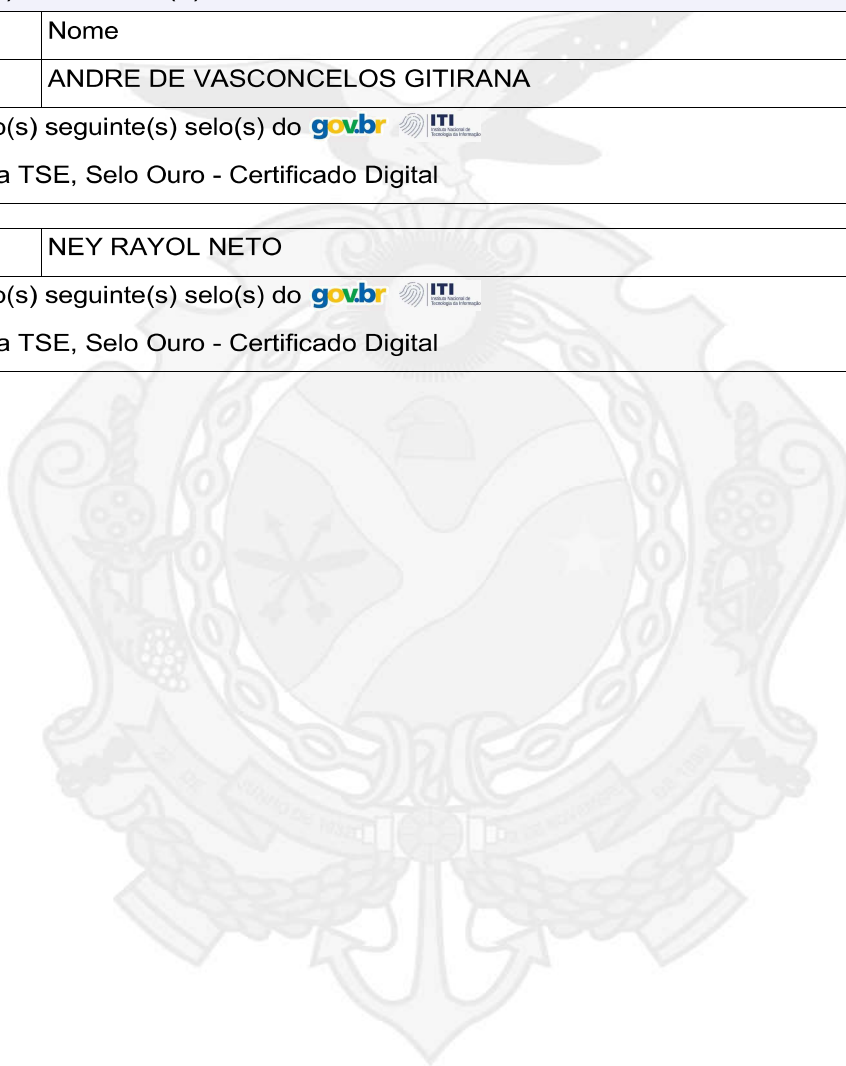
| | Nome |
|---|---|
| | ANDRE DE VASCONCELOS GITIRANA |

o(s) seguinte(s) selo(s) do gov.br ITI Instituto Nacional de Tecnologia da Informação

a TSE, Selo Ouro - Certificado Digital

| | NEY RAYOL NETO |
|---|---|

o(s) seguinte(s) selo(s) do gov.br ITI Instituto Nacional de Tecnologia da Informação

a TSE, Selo Ouro - Certificado Digital

DE JUNHO DE 1832 DE NOVEMBRO DE 1850